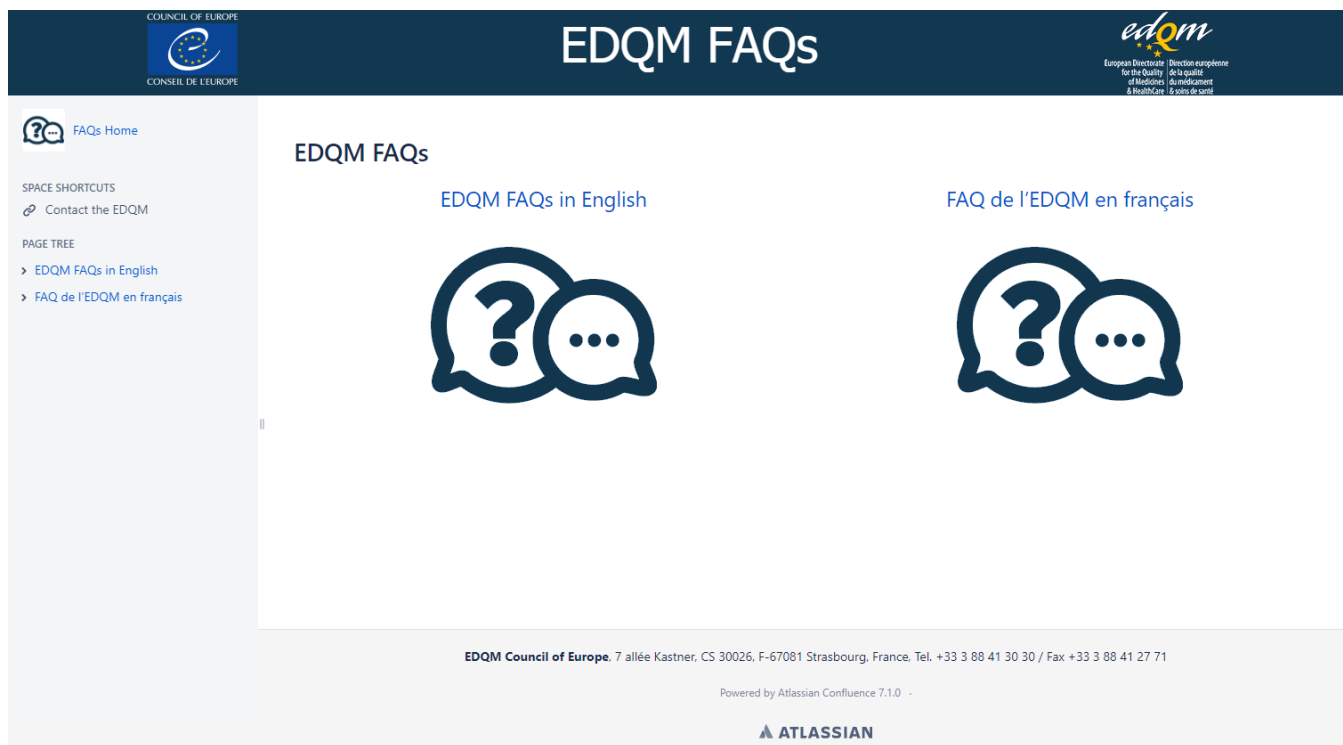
COUNCIL OF EUROPE
CONSEIL DE L'EUROPE

EDQM FAQs

edqm
European Directorate for the Quality of Medicines & HealthCare
Direction européenne de la qualité du médicament & soins de santé

FAQs Home

SPACE SHORTCUTS
Contact the EDQM

PAGE TREE
EDQM FAQs in English
FAQ de l'EDQM en français

EDQM FAQs

EDQM FAQs in English

FAQ de l'EDQM en français

**EDQM Council of Europe**, 7 allée Kastner, CS 30026, F-67081 Strasbourg, France, Tel. +33 3 88 41 30 30 / Fax +33 3 88 41 27 71

Powered by Atlassian Confluence 7.1.0 ·

ATLASSIAN